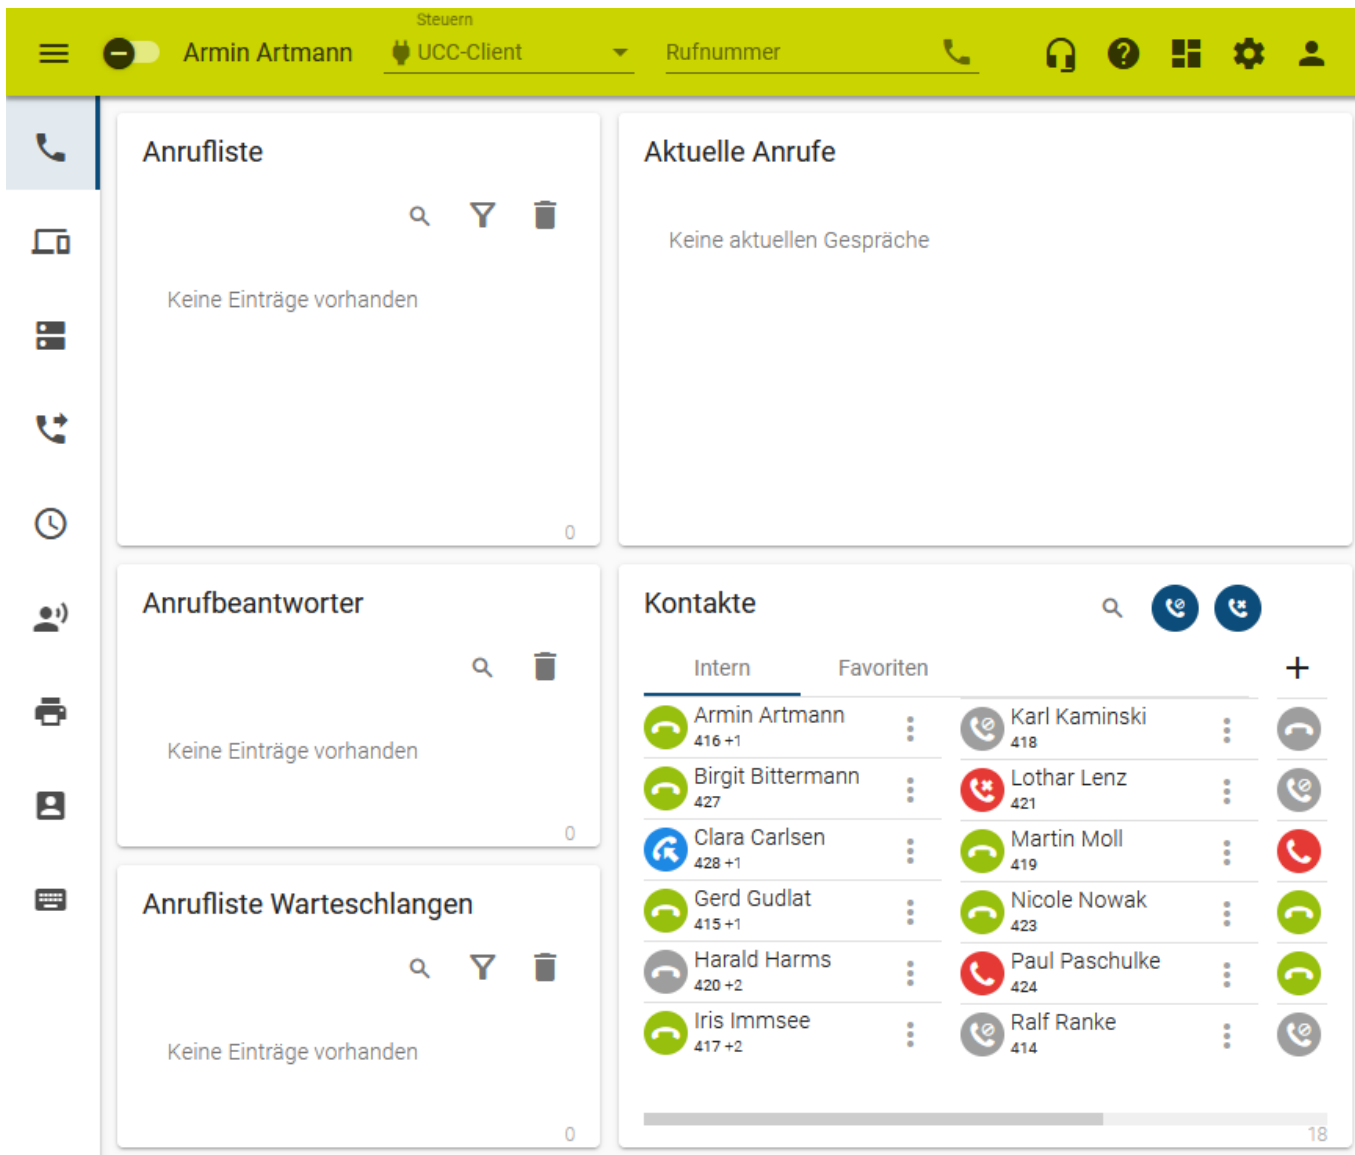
Armin Artmann Steuern UCC-Client Rufnummer

Anrufliste

Keine Einträge vorhanden

0

Aktuelle Anrufe

Keine aktuellen Gespräche

Anrufbeantworter

Keine Einträge vorhanden

0

Anrufliste Warteschlangen

Keine Einträge vorhanden

0

Kontakte

Intern Favoriten +

Armin Artmann
416 +1

Birgit Bittermann
427

Clara Carlsen
428 +1

Gerd Gudlat
415 +1

Harald Harms
420 +2

Iris Immsee
417 +2

Karl Kaminski
418

Lothar Lenz
421

Martin Moll
419

Nicole Nowak
423

Paul Paschulke
424

Ralf Ranke
414

18